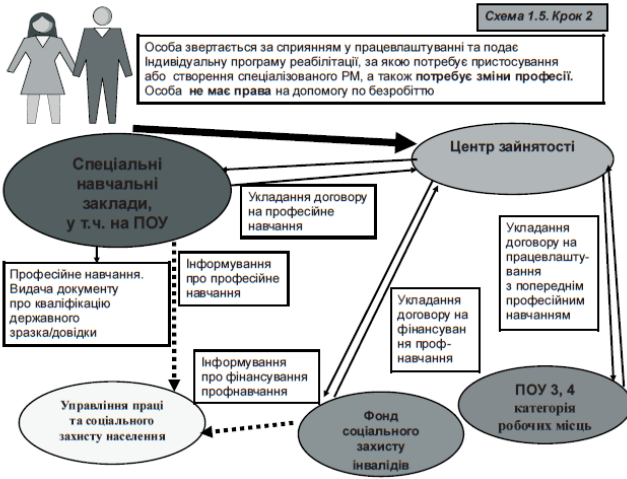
Схема 1.5. Крок 2

Особа звертається за сприянням у працевлаштуванні та подає Індивідуальну програму реабілітації, за якою потребує пристосування або створення спеціалізованого РМ, а також потребує зміни професії. Особа не має права на допомогу по безробіттю

Спеціальні навчальні заклади, у т.ч. на ПОУ

Центр зайнятості

Укладання договору на професійне навчання

Професійне навчання. Видача документу про кваліфікацію державного зразка/довідки

Інформування про професійне навчання

Укладання договору на працевлаштування з попереднім професійним навчанням

Укладання договору на фінансування проф-навчання

Інформування про фінансування профнавчання

Управління праці та соціального захисту населення

Фонд соціального захисту інвалідів

ПОУ 3, 4 категорія робочих місць